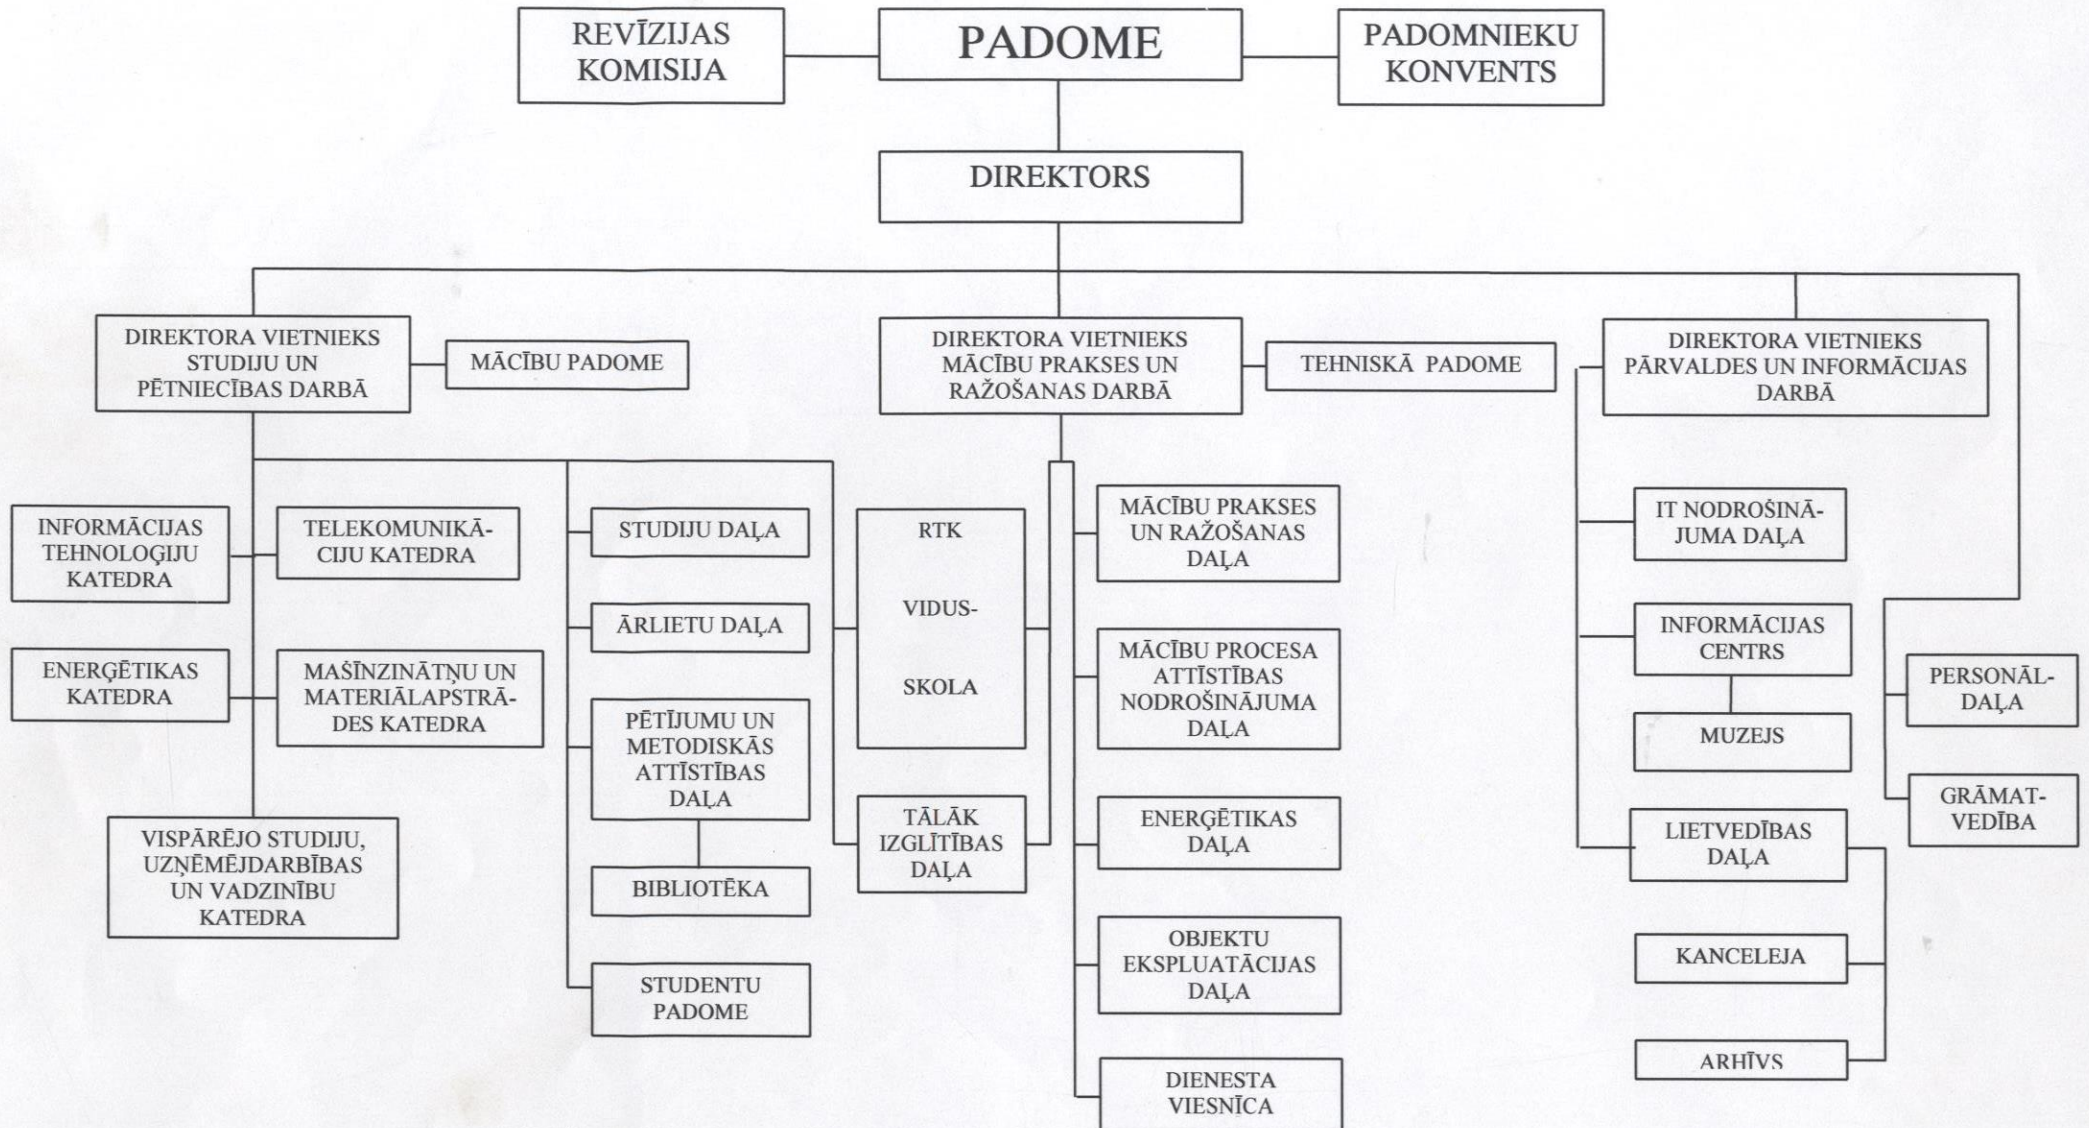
REVĪZIJAS KOMISIJA

PADOME

PADOMNIEKU KONVENTS

DIREKTORS

DIREKTORA VIETNIEKS STUDIJU UN PĒTNIECĪBAS DARBĀ

MĀCĪBU PADOME

DIREKTORA VIETNIEKS MĀCĪBU PRAKSES UN RAŽOŠANAS DARBĀ

TEHNISKĀ PADOME

DIREKTORA VIETNIEKS PĀRVALDES UN INFORMĀCIJAS DARBĀ

INFORMĀCIJAS TEHNOLOĢIJU KATEDRA

TELEKOMUNIKĀCIJU KATEDRA

ENERĢĒTIKAS KATEDRA

MAŠĪNZINĀTŅU UN MATERIĀLAPSTRĀDES KATEDRA

VISPĀRĒJO STUDIJU, UZŅĒMĒJDARBĪBAS UN VADZINĪBU KATEDRA

STUDIJU DAĻA

ĀRLIETU DAĻA

PĒTĪJUMU UN METODISKĀS ATTĪSTĪBAS DAĻA

BIBLIOTĒKA

STUDENTU PADOME

RTK

VIDUS-

SKOLA

TĀLĀK IZGLĪTĪBAS DAĻA

MĀCĪBU PRAKSES UN RAŽOŠANAS DAĻA

MĀCĪBU PROCESA ATTĪSTĪBAS NODROŠINĀJUMA DAĻA

ENERĢĒTIKAS DAĻA

OBJEKTU EKSPLUATĀCIJAS DAĻA

DIENESTA VIESNĪCA

IT NODROŠINĀJUMA DAĻA

INFORMĀCIJAS CENTRS

MUZEJS

LIETVEDĪBAS DAĻA

KANCELEJA

ARHĪVS

PERSONĀLDAĻA

GRĀMATVEDĪBA